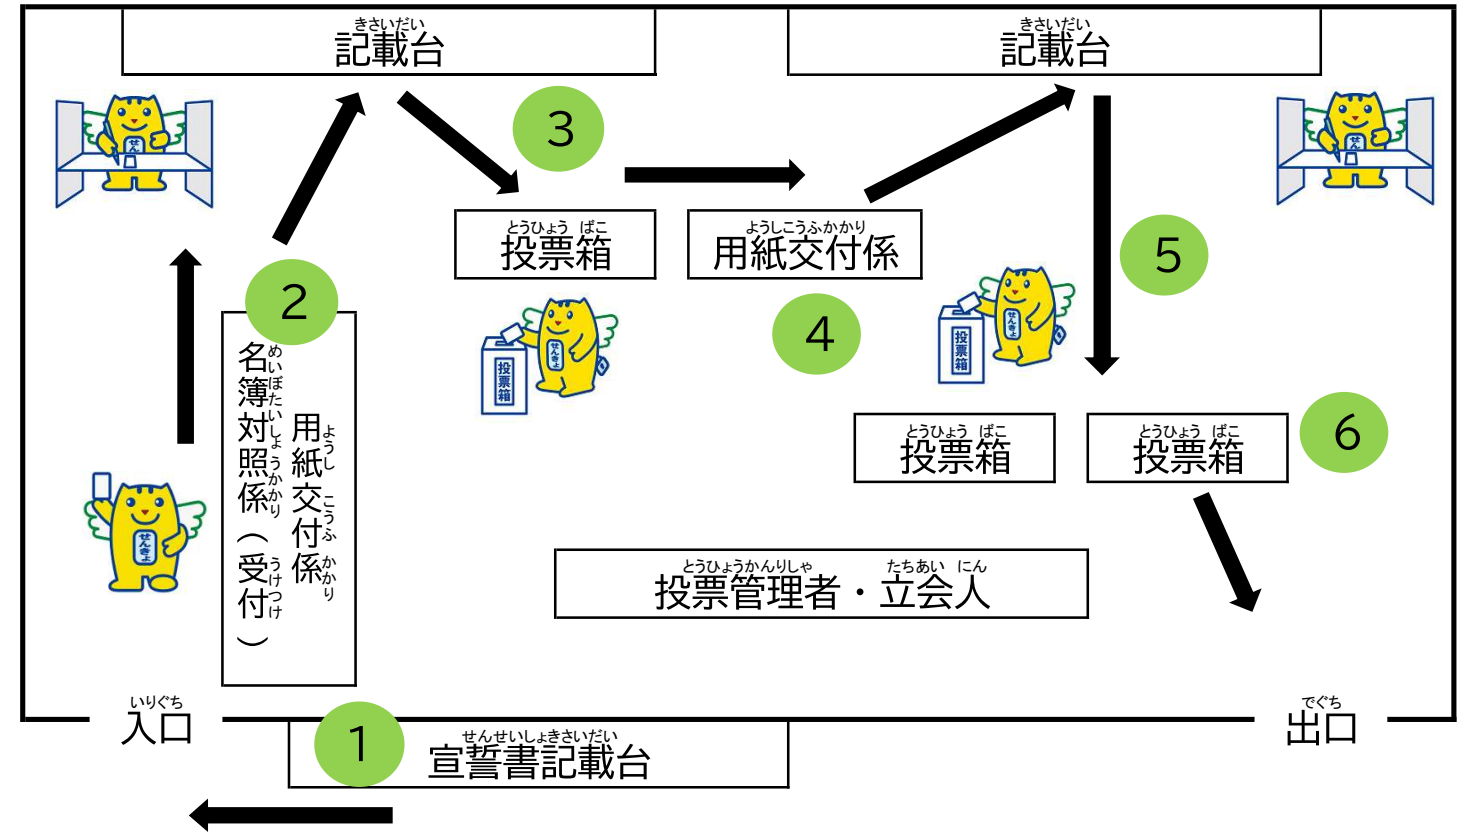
きさいだい
記載台

きさいだい
記載台

3

とうひょう ばこ
投票箱

ようしこうふかかり
用紙交付係

5

2

4

めいぼたいしょうかかり うけつけ
名簿対照係（受付）

ようしこうふかかり
用紙交付係

投票箱

とうひょう ばこ
投票箱

とうひょう ばこ
投票箱

6

とうひょうかんりしゃ たちあいにん
投票管理者・立会人

いりぐち
入口

でぐち
出口

1

せんせいしょきさいだい
宣誓書記載台